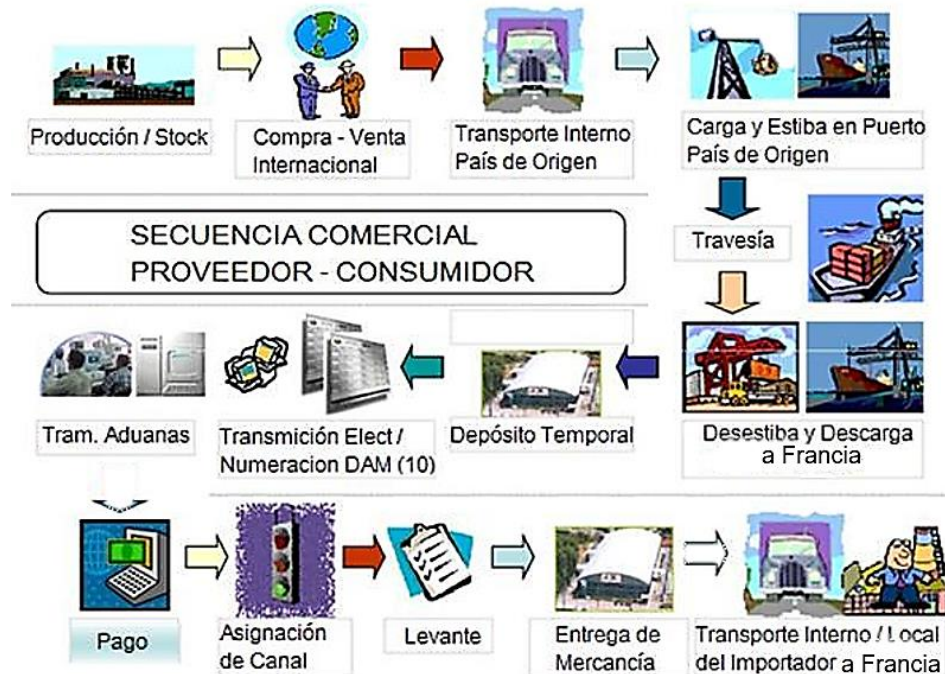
Producción / Stock

Compra - Venta Internacional

Transporte Interno País de Origen

Carga y Estiba en Puerto País de Origen

SECUENCIA COMERCIAL PROVEEDOR - CONSUMIDOR

Travesía

Tram. Aduanas

Transmición Elect / Numeracion DAM (10)

Depósito Temporal

Desestiba y Descarga a Francia

Pago

Asignación de Canal

Levante

Entrega de Mercancía

Transporte Interno / Local del Importador a Francia